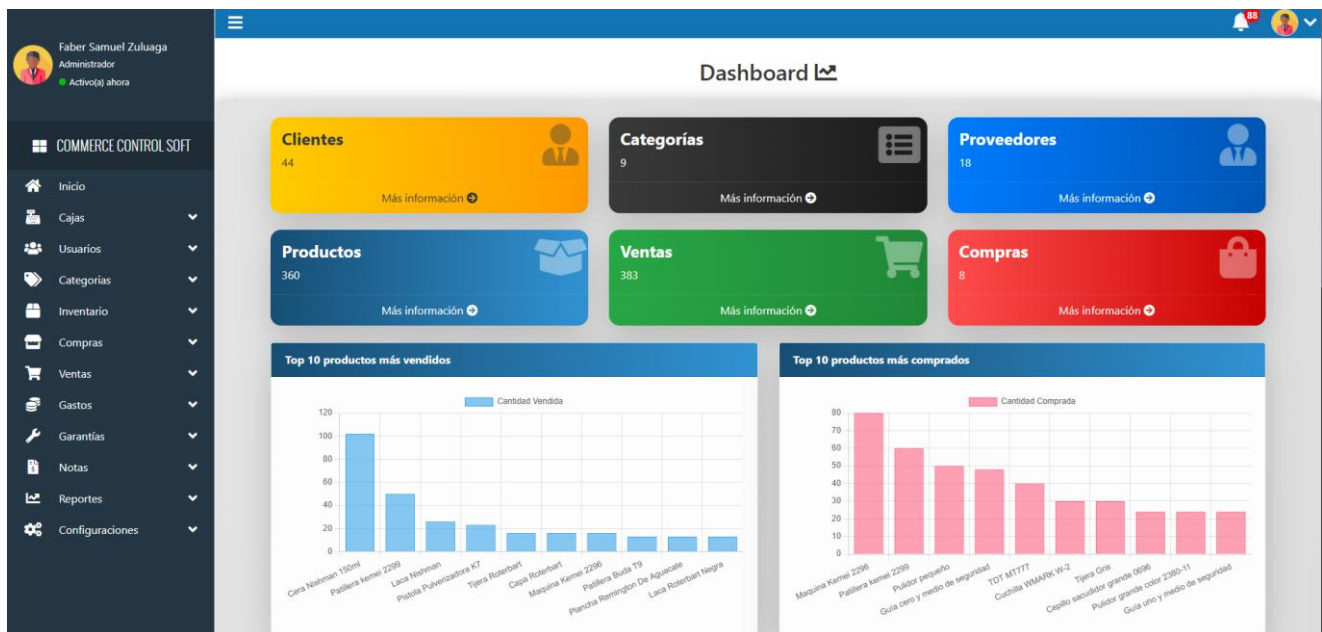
Faber Samuel Zuluaga
Administrador
Activo(a) ahora

COMMERCE CONTROL SOFT

Inicio
Cajas
Usuarios
Categorias
Inventario
Compras
Ventas
Gastos
Garantías
Notas
Reportes
Configuraciones

88

Dashboard

Clientes
44
Más información

Categorías
9
Más información

Proveedores
18
Más información

Productos
360
Más información

Ventas
383
Más información

Compras
8
Más información

Top 10 productos más vendidos

Cantidad Vendida

120
100
80
60
40
20
0

Cera Nishman 150ml
Patillera kemei 2299
Laca Nishman
Pistola Pulverizadora K7
Tijera Roterbart
Capa Roterbart
Maquina Kemei 2296
Patillera Buda T9
Plancha Remington De Aguacate
Laca Roterbart Negra

Top 10 productos más comprados

Cantidad Comprada

80
70
60
50
40
30
20
10
0

Maquina Kemei 2296
Patillera kemei 2299
Pulidor pequeño
Guia cero y medio de seguridad
TDT MT777
Cuchilla WMARK W-2
Tijera Gris
Cepillo sacudidor grande 0696
Pulidor grande color 2380-11
Guia uno y medio de seguridad